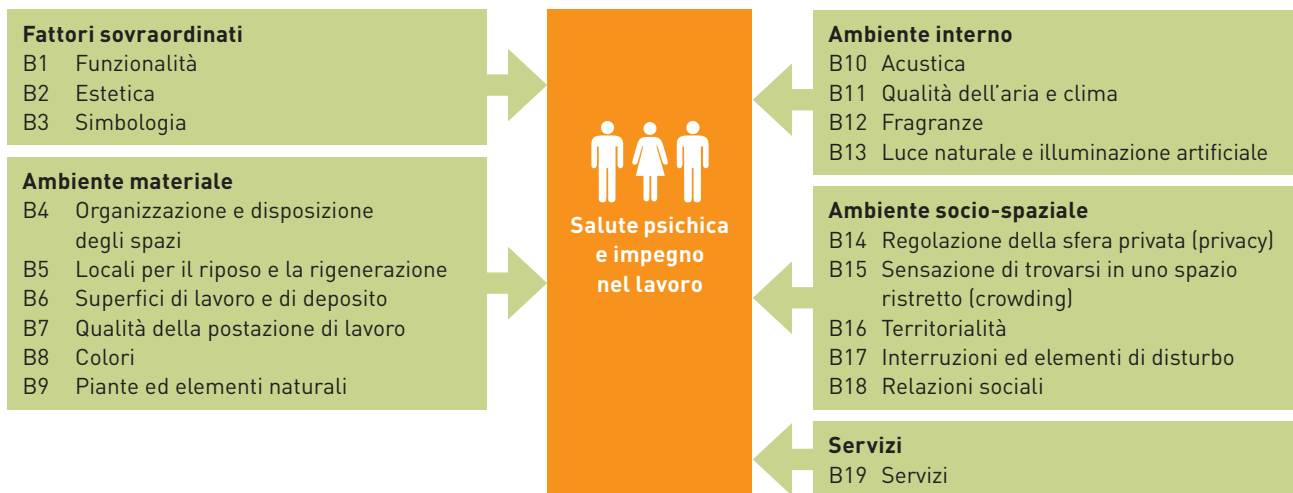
**Fattori sovraordinati**
B1 Funzionalità
B2 Estetica
B3 Simbologia

**Ambiente materiale**
B4 Organizzazione e disposizione degli spazi
B5 Locali per il riposo e la rigenerazione
B6 Superfici di lavoro e di deposito
B7 Qualità della postazione di lavoro
B8 Colori
B9 Piante ed elementi naturali

**Salute psichica e impegno nel lavoro**

**Ambiente interno**
B10 Acustica
B11 Qualità dell'aria e clima
B12 Fragranze
B13 Luce naturale e illuminazione artificiale

**Ambiente socio-spaziale**
B14 Regolazione della sfera privata (privacy)
B15 Sensazione di trovarsi in uno spazio ristretto (crowding)
B16 Territorialità
B17 Interruzioni ed elementi di disturbo
B18 Relazioni sociali

**Servizi**
B19 Servizi